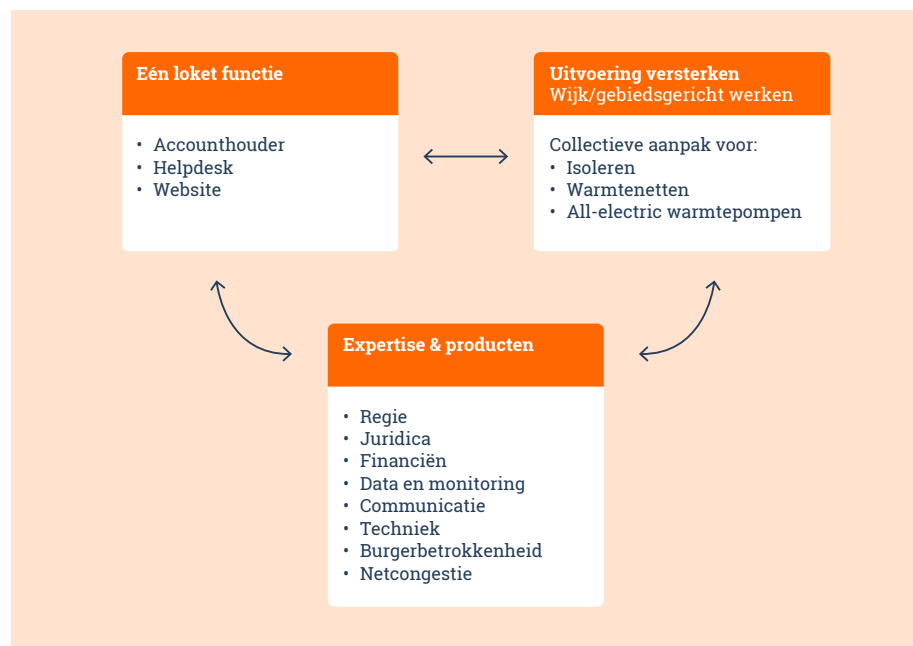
**Eén loket functie**

- Accounthouder
- Helpdesk
- Website

**Uitvoering versterken**
Wijk/gebiedsgericht werken

Collectieve aanpak voor:
- Isoleren
- Warmtenetten
- All-electric warmtepompen

**Expertise & producten**

- Regie
- Juridica
- Financiën
- Data en monitoring
- Communicatie
- Techniek
- Burgerbetrokkenheid
- Netcongestie